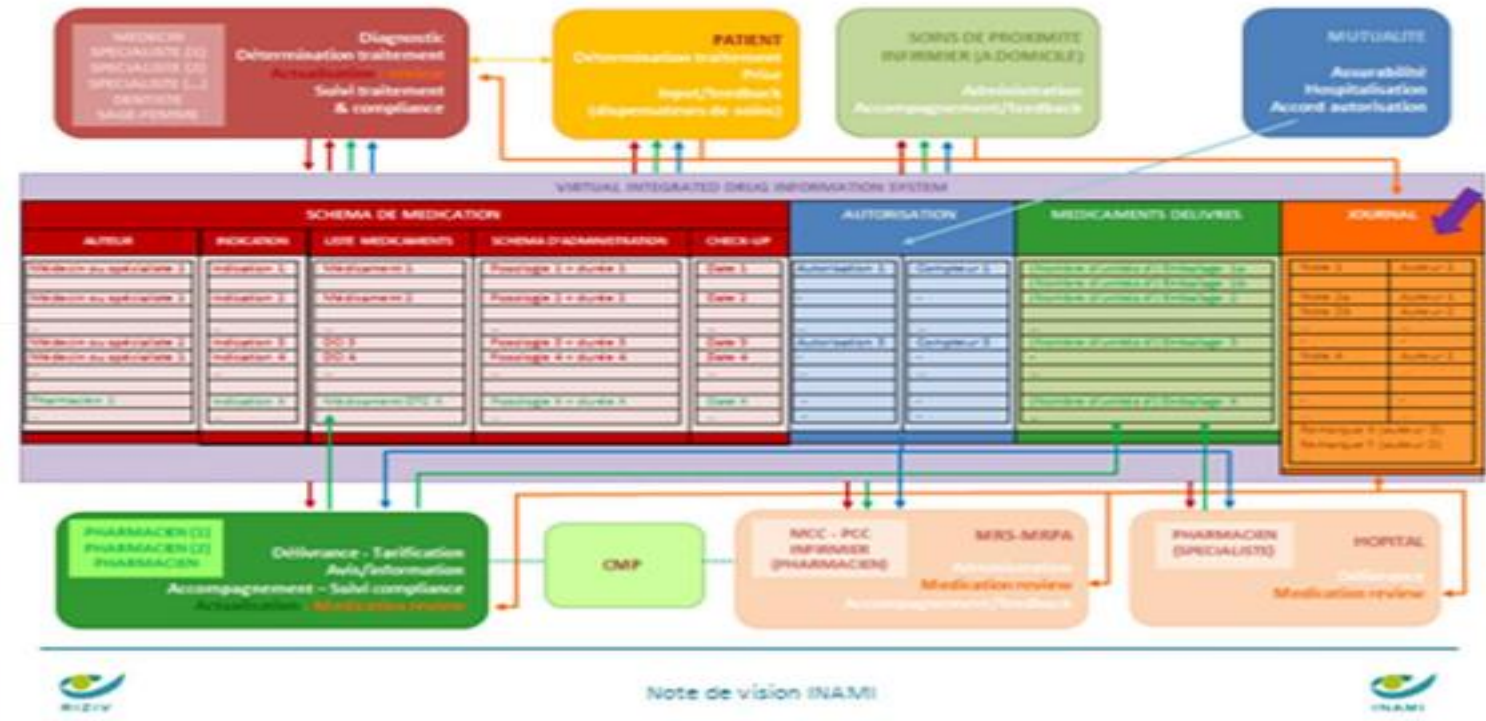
MEDECIN
SPECIALISTE (1)
SPECIALISTE (2)
SPECIALISTE (...)
DENTISTE
SAGE-FEMME

Diagnostic
Détermination traitement
Actualisation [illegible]
Suivi traitement
& compliance

PATIENT
Détermination traitement
Prise
Input/feedback
(dispensateurs de soins)

SOINS DE PROXIMITE
INFIRMIER (A DOMICILE)

Administration
Accompagnement/feedback

MUTUALITE

Assurabilité
Hospitalisation
Accord autorisation

VIRTUAL INTEGRATED DRUG INFORMATION SYSTEM

SCHEMA DE MEDICATION

| AUTEUR | INDICATION | LISTE MEDICAMENTS | SCHEMA D'ADMINISTRATION | CHECK-UP |
|---|---|---|---|---|
| Médecin ou spécialiste 1 | Indication 1 | Médicament 1 | Posologie 1 + durée 1 | Date 1 |
| Médecin ou spécialiste 2 | Indication 2 | Médicament 2 | Posologie 2 + durée 2 | Date 2 |
| Médecin ou spécialiste 3 | Indication 3 | DCI 3 | Posologie 3 + durée 3 | Date 3 |
| Médecin ou spécialiste 4 | Indication 4 | DCI 4 | Posologie 4 + durée 4 | Date 4 |
| Pharmacien 1 | Indication X | Médicament DCI X | Posologie X + durée X | Date X |

AUTORISATION

| Autorisation 1 | Compteur 1 |
|---|---|
| Autorisation 3 | Compteur 3 |

MEDICAMENTS DELIVRES

Nombre d'unités et Emballage 1a
Nombre d'unités et Emballage 1b
Nombre d'unités et Emballage 2
Nombre d'unités et Emballage 3
Nombre d'unités et Emballage X

JOURNAL

| Date 1 | Auteur 1 |
|---|---|
| Date 2a | Auteur 1 |
| Date 2b | Auteur 2 |
| Date 4 | Auteur 1 |

Remarque X (auteur 3)
Remarque Y (auteur 2)

PHARMACIEN (1)
PHARMACIEN (2)
PHARMACIEN

Délivrance - Tarification
Avis/information
Accompagnement – Suivi compliance
Actualisation - Medication review

CMP

MCC - PCC
INFIRMIER
(PHARMACIEN)

MRS-MRPA
Administration
Medication review
Accompagnement/feedback

PHARMACIEN
(SPECIALISTE)

HOPITAL
Délivrance
Medication review

RIZIV

Note de vision INAMI

INAMI